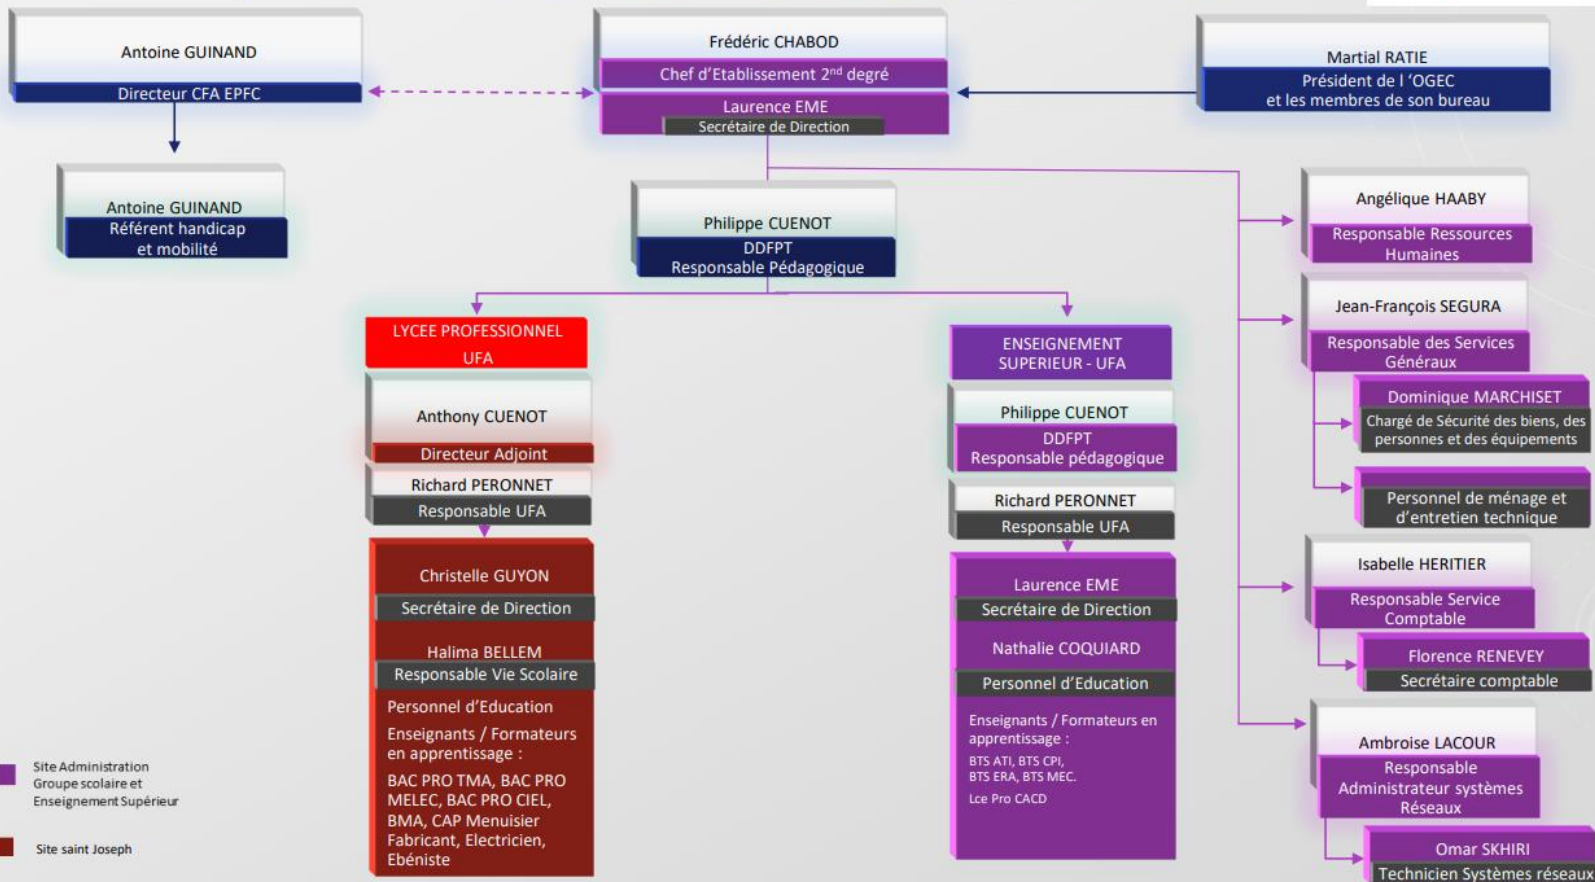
Antoine GUINAND
Directeur CFA EPFC

Frédéric CHABOD
Chef d'Etablissement $2^{nd}$ degré
Laurence EME
Secrétaire de Direction

Martial RATIE
Président de l 'OGEC et les membres de son bureau

Antoine GUINAND
Référent handicap et mobilité

Philippe CUENOT
DDFPT
Responsable Pédagogique

Angélique HAABY
Responsable Ressources Humaines

Jean-François SEGURA
Responsable des Services Généraux

Dominique MARCHISET
Chargé de Sécurité des biens, des personnes et des équipements

Personnel de ménage et d'entretien technique

Isabelle HERITIER
Responsable Service Comptable

Florence RENEVEY
Secrétaire comptable

Ambroise LACOUR
Responsable Administrateur systèmes Réseaux

Omar SKHIRI
Technicien Systèmes réseaux

LYCEE PROFESSIONNEL UFA

Anthony CUENOT
Directeur Adjoint
Richard PERONNET
Responsable UFA

Christelle GUYON
Secrétaire de Direction
Halima BELLEM
Responsable Vie Scolaire
Personnel d'Education
Enseignants / Formateurs en apprentissage :
BAC PRO TMA, BAC PRO MELEC, BAC PRO CIEL, BMA, CAP Menuisier Fabricant, Electricien, Ebéniste

ENSEIGNEMENT SUPERIEUR - UFA

Philippe CUENOT
DDFPT
Responsable pédagogique
Richard PERONNET
Responsable UFA

Laurence EME
Secrétaire de Direction
Nathalie COQUIARD
Personnel d'Education
Enseignants / Formateurs en apprentissage :
BTS ATI, BTS CPI, BTS ERA, BTS MEC.
Lce Pro CACD

Site Administration Groupe scolaire et Enseignement Supérieur

Site saint Joseph